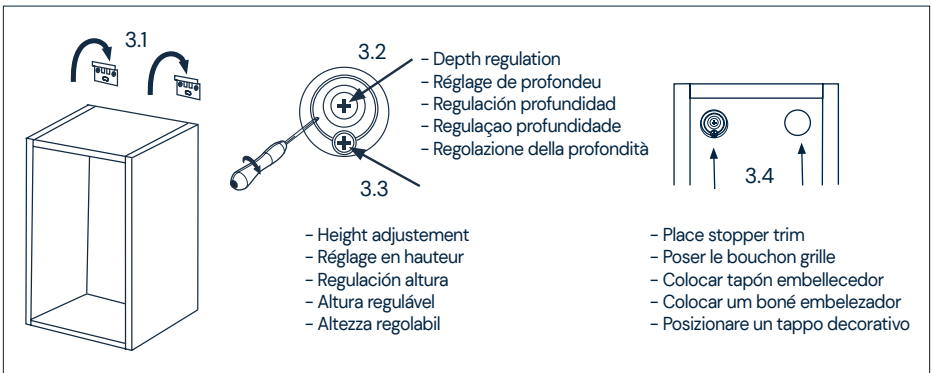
3.1

3.2

- Depth regulation
- Réglage de profondeu
- Regulación profundidad
- Regulaçao profundidade
- Regolazione della profondità

3.3

- Height adjustement
- Réglage en hauteur
- Regulación altura
- Altura regulável
- Altezza regolabil

3.4

- Place stopper trim
- Poser le bouchon grille
- Colocar tapón embellecedor
- Colocar um boné embelezador
- Posizionare un tappo decorativo